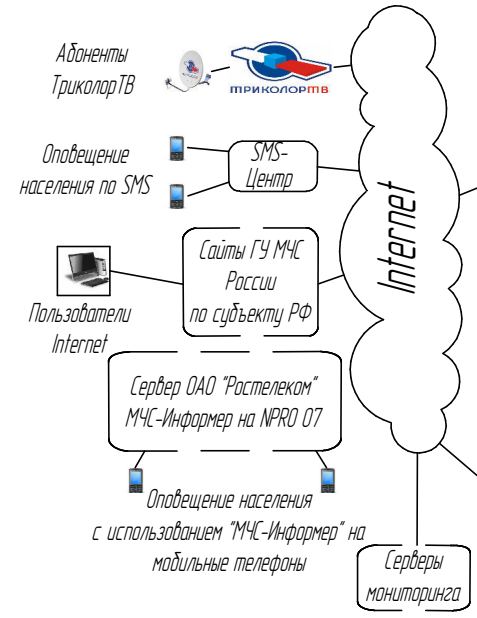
Абоненты ТриколорТВ

ТРИКОЛОРТВ

Оповещение населения по SMS

SMS-Центр

Сайты ГУ МЧС России по субъекту РФ

Пользователи Internet

Internet

Сервер ОАО "Ростелеком" МЧС-Информер на NPRO 07

Оповещение населения с использованием "МЧС-Информер" на мобильные телефоны

Серверы мониторинга